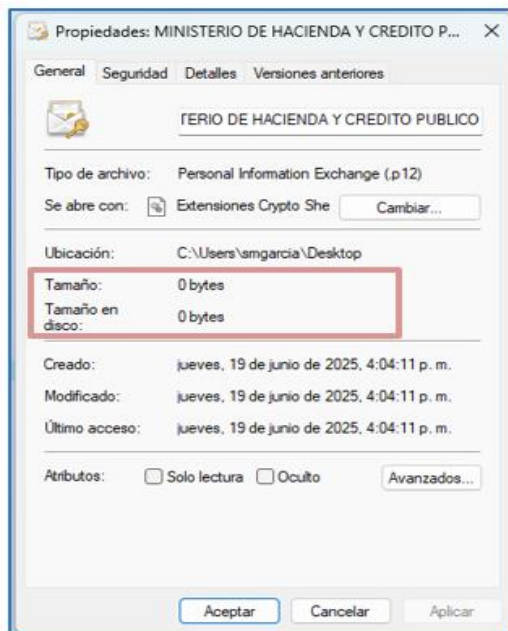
Propiedades: MINISTERIO DE HACIENDA Y CREDITO P... ✕

General | Seguridad | Detalles | Versiones anteriores

TERIO DE HACIENDA Y CREDITO PUBLICO

Tipo de archivo: Personal Information Exchange (.p12)

Se abre con: Extensiones Crypto She | Cambiar...

Ubicación: C:\Users\smgarcia\Desktop

Tamaño: 0 bytes

Tamaño en disco: 0 bytes

Creado: jueves, 19 de junio de 2025, 4:04:11 p. m.

Modificado: jueves, 19 de junio de 2025, 4:04:11 p. m.

Último acceso: jueves, 19 de junio de 2025, 4:04:11 p. m.

Atributos: Solo lectura | Oculto | Avanzados...

Aceptar | Cancelar | Aplicar